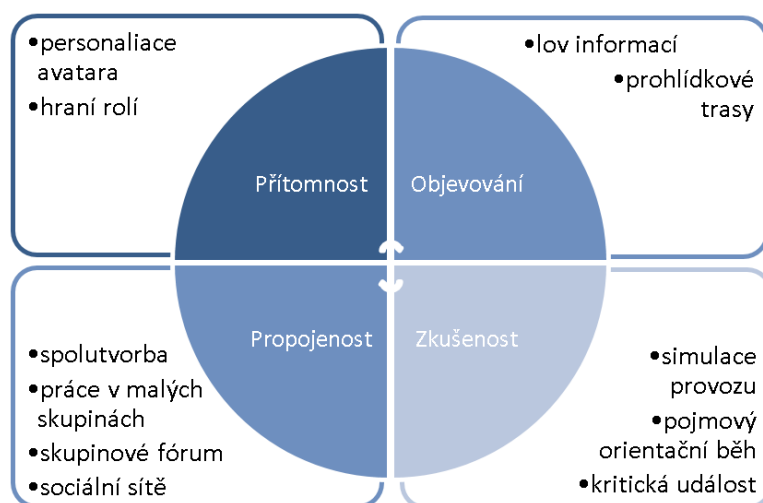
•personaliace avatara
•hraní rolí

•lov informací
•prohlídkové trasy

Přítomnost

Objevování

Propojenost

Zkušenost

•spolutvorba
•práce v malých skupinách
•skupinové fórum
•sociální sítě

•simulace provozu
•pojmový orientační běh
•kritická událost